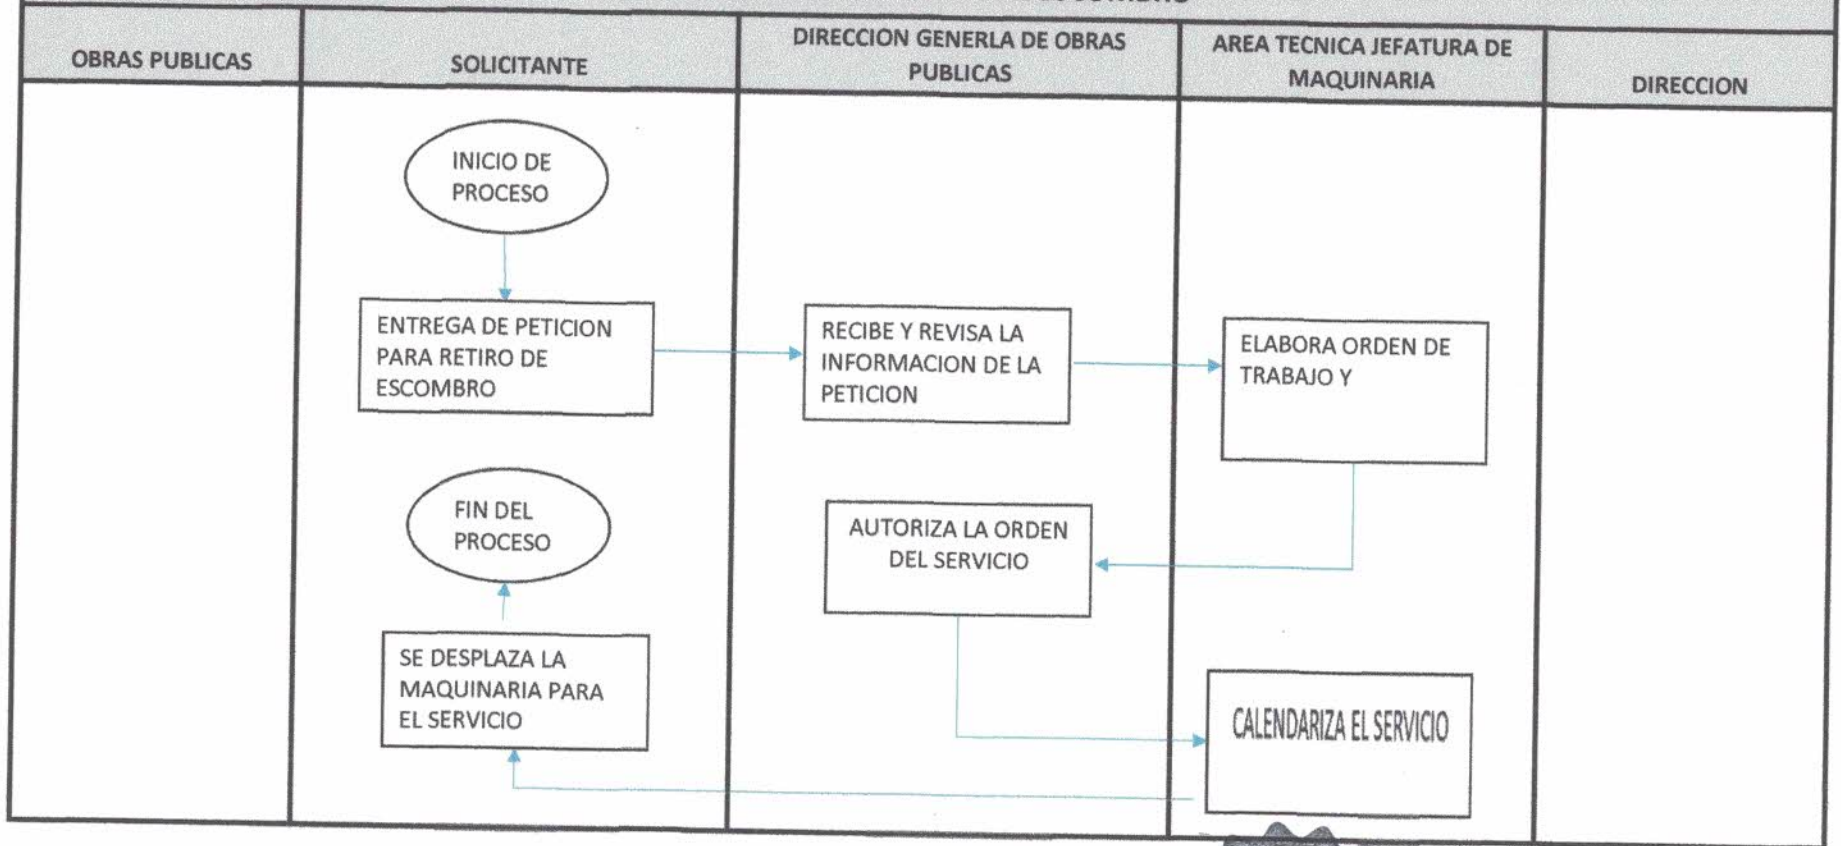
| OBRAS PUBLICAS | SOLICITANTE | DIRECCION GENERLA DE OBRAS PUBLICAS | AREA TECNICA JEFATURA DE MAQUINARIA | DIRECCION |
|---|---|---|---|---|

INICIO DE PROCESO

ENTREGA DE PETICION PARA RETIRO DE ESCOMBRO

RECIBE Y REVISA LA INFORMACION DE LA PETICION

ELABORA ORDEN DE TRABAJO Y

AUTORIZA LA ORDEN DEL SERVICIO

CALENDARIZA EL SERVICIO

SE DESPLAZA LA MAQUINARIA PARA EL SERVICIO

FIN DEL PROCESO